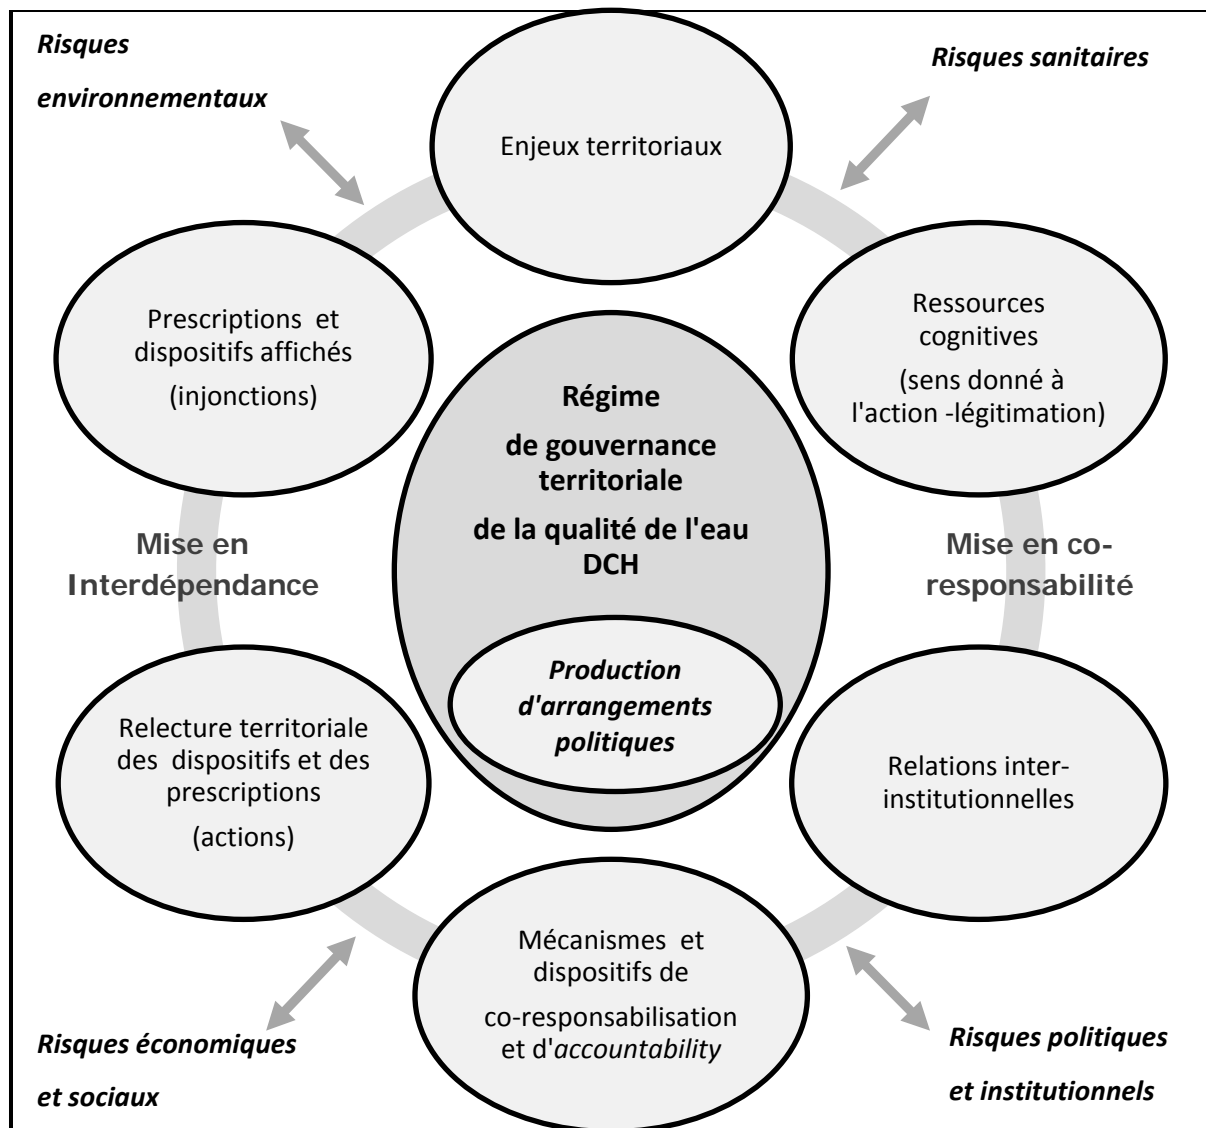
Risques environnementaux

Risques sanitaires

Enjeux territoriaux

Prescriptions et dispositifs affichés (injonctions)

Ressources cognitives (sens donné à l'action -légitimation)

Régime de gouvernance territoriale de la qualité de l'eau DCH

Production d'arrangements politiques

Mise en Interdépendance

Mise en co-responsabilité

Relecture territoriale des dispositifs et des prescriptions (actions)

Relations inter-institutionnelles

Mécanismes et dispositifs de co-responsabilisation et d'accountability

Risques économiques et sociaux

Risques politiques et institutionnels